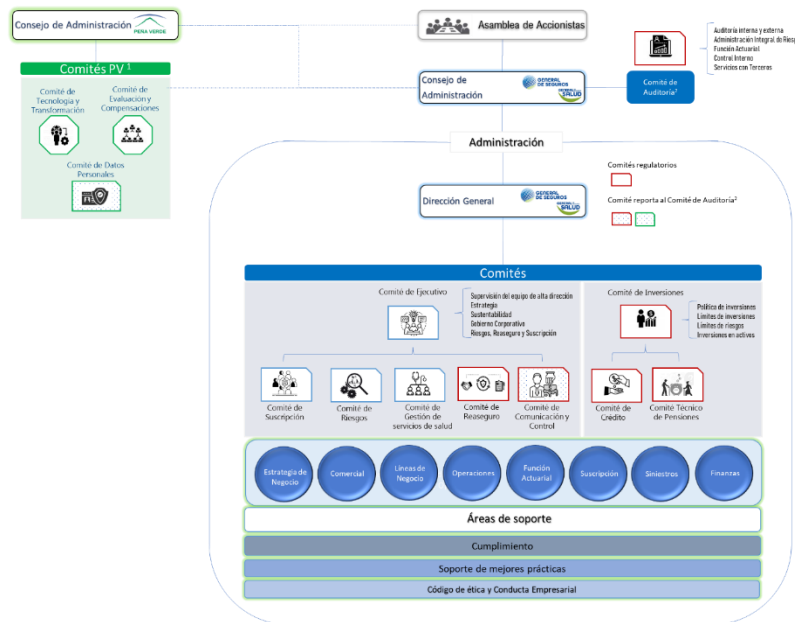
Consejo de Administración PEÑA VERDE

Comités PV ¹

Comité de Tecnología y Transformación

Comité de Evaluación y Compensaciones

Comité de Datos Personales

Asamblea de Accionistas

Auditoría interna y externa
Administración Integral de Riesgos
Función Actuarial
Control Interno
Servicios con Terceros

Consejo de Administración GENERAL DE SEGUROS GENERAL DE SALUD

Comité de Auditoría²

Administración

Comités regulatorios

Dirección General GENERAL DE SEGUROS GENERAL DE SALUD

Comité reporta al Comité de Auditoría²

Comités

Comité de Ejecutivo

Supervisión del equipo de alta dirección
Estrategia
Sustentabilidad
Gobierno Corporativo
Riesgos, Reaseguro y Suscripción

Comité de Inversiones

Política de inversiones
Límites de inversiones
Límites de riesgos
Inversiones en activos

Comité de Suscripción

Comité de Riesgos

Comité de Gestión de servicios de salud

Comité de Reaseguro

Comité de Comunicación y Control

Comité de Crédito

Comité Técnico de Pensiones

Estrategia de Negocio

Comercial

Líneas de Negocio

Operaciones

Función Actuarial

Suscripción

Siniestros

Finanzas

Áreas de soporte

Cumplimiento

Soporte de mejores prácticas

Código de ética y Conducta Empresarial